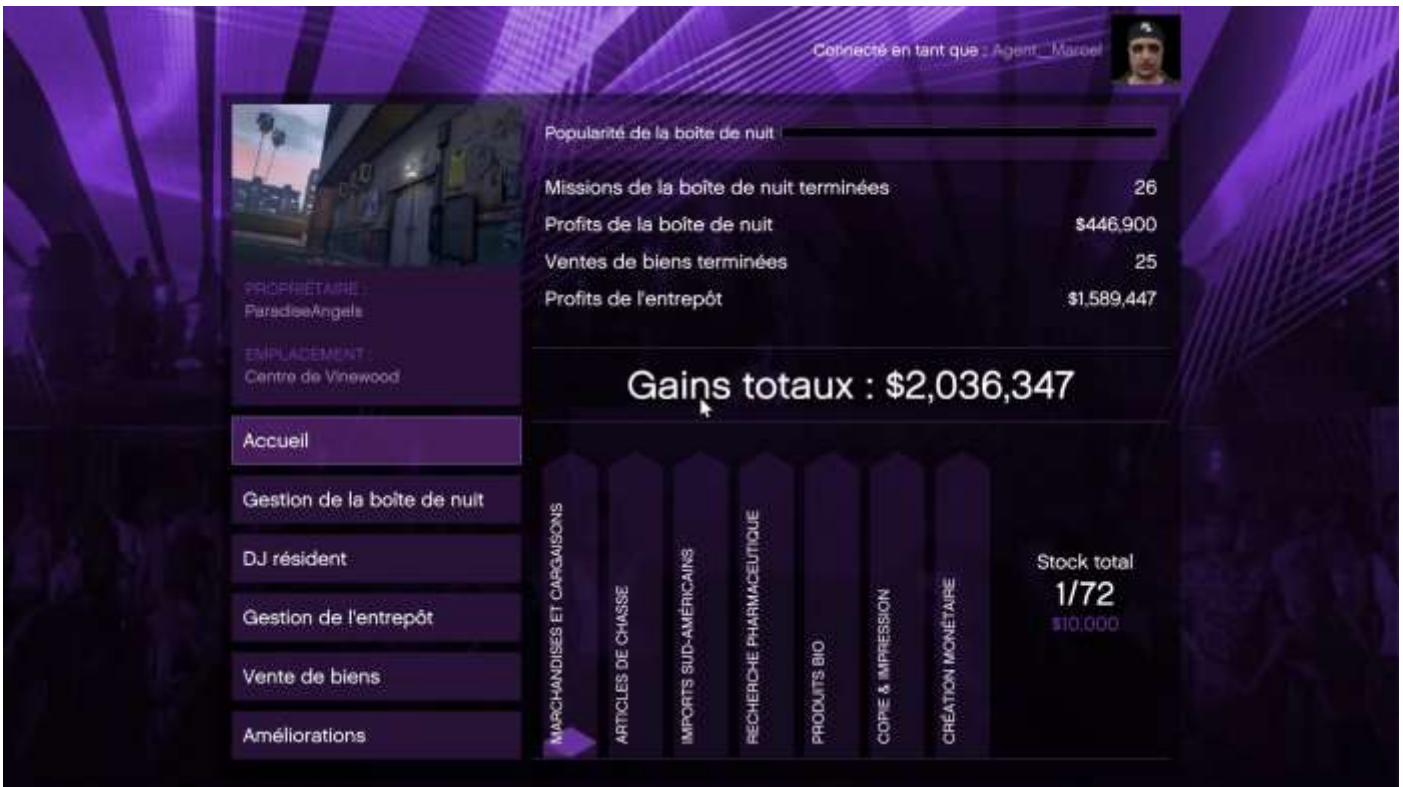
Connecté en tant que : Agent_Marcel

Popularité de la boîte de nuit

Missions de la boîte de nuit terminées 26
Profits de la boîte de nuit $446,900
Ventes de biens terminées 25
Profits de l'entrepôt $1,589,447

PROPRIÉTAIRE :
ParadiseAngels

EMPLACEMENT :
Centre de Vinewood

Gains totaux : $2,036,347

Accueil
Gestion de la boîte de nuit
DJ résident
Gestion de l'entrepôt
Vente de biens
Améliorations

MARCHANDISES ET CARGAISONS
ARTICLES DE CHASSE
IMPORTS SUD-AMÉRICAINS
RECHERCHE PHARMACEUTIQUE
PRODUITS BIO
COPIE & IMPRESSION
CRÉATION MONÉTAIRE

Stock total
1/72
$10,000